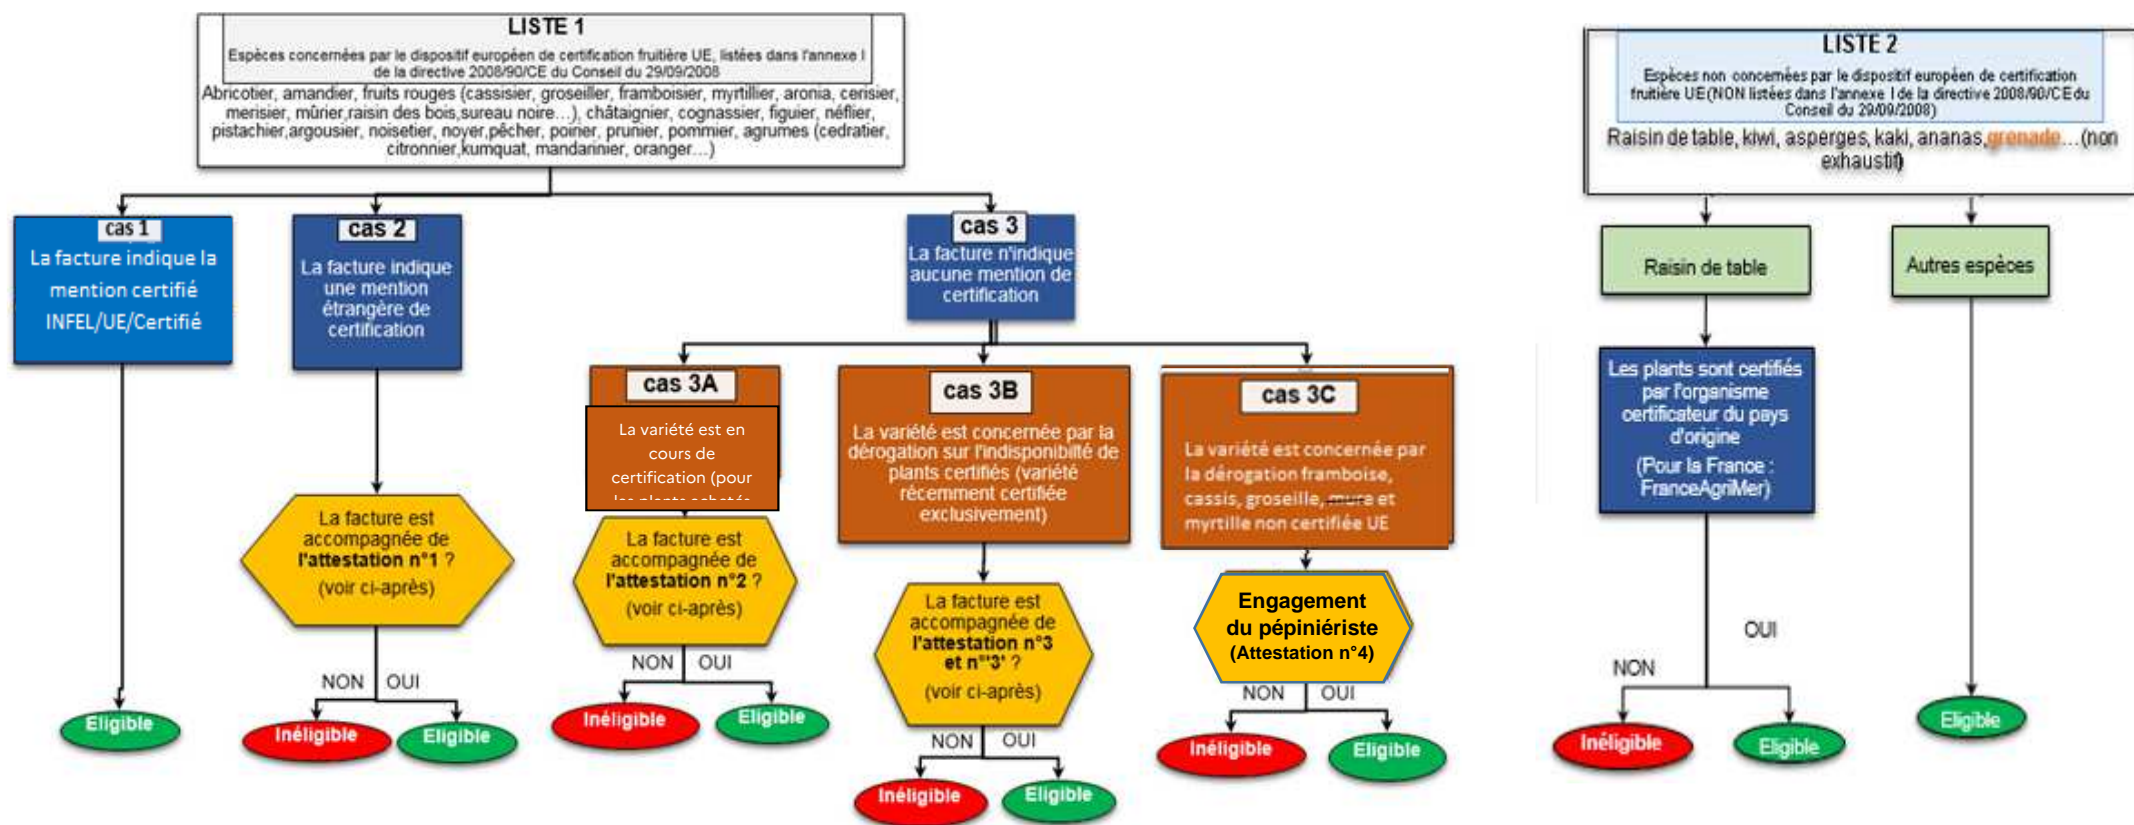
LISTE 1

Espèces concernées par le dispositif européen de certification fruitière UE, listées dans l'annexe I de la directive 2008/90/CE du Conseil du 29/09/2008

Abricotier, amandier, fruits rouges (cassisier, groseiller, framboisier, myrtillier, aronia, cerisier, merisier, mûrier,raisin des bois,sureau noire…), châtaignier, cognassier, figuier, néflier, pistachier,argousier, noisetier, noyer,pêcher, poirier, prunier, pommier, agrumes (cedratier, citronnier,kumquat, mandarinier, oranger…)

cas 1
La facture indique la mention certifié INFEL/UE/Certifié

cas 2
La facture indique une mention étrangère de certification

cas 3
La facture n'indique aucune mention de certification

cas 3A
La variété est en cours de certification (pour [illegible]

cas 3B
La variété est concernée par la dérogation sur l'indisponibilité de plants certifiés (variété récemment certifiée exclusivement)

cas 3C
La variété est concernée par la dérogation framboise, cassis, groseille, mure et myrtille non certifiée UE

La facture est accompagnée de l'attestation n°1 ? (voir ci-après)

La facture est accompagnée de l'attestation n°2 ? (voir ci-après)

La facture est accompagnée de l'attestation n°3 et n°3' ? (voir ci-après)

Engagement du pépiniériste (Attestation n°4)

Eligible

NON OUI
Inéligible Eligible

NON OUI
Inéligible Eligible

NON OUI
Inéligible Eligible

NON OUI
Inéligible Eligible

LISTE 2

Espèces non concernées par le dispositif européen de certification fruitière UE(NON listées dans l'annexe I de la directive 2008/90/CE du Conseil du 29/09/2008)

Raisin de table, kiwi, asperges, kaki, ananas, grenade…(non exhaustif)

Raisin de table

Autres espèces

Les plants sont certifiés par l'organisme certificateur du pays d'origine
(Pour la France : FranceAgriMer)

NON OUI
Inéligible Eligible

Eligible